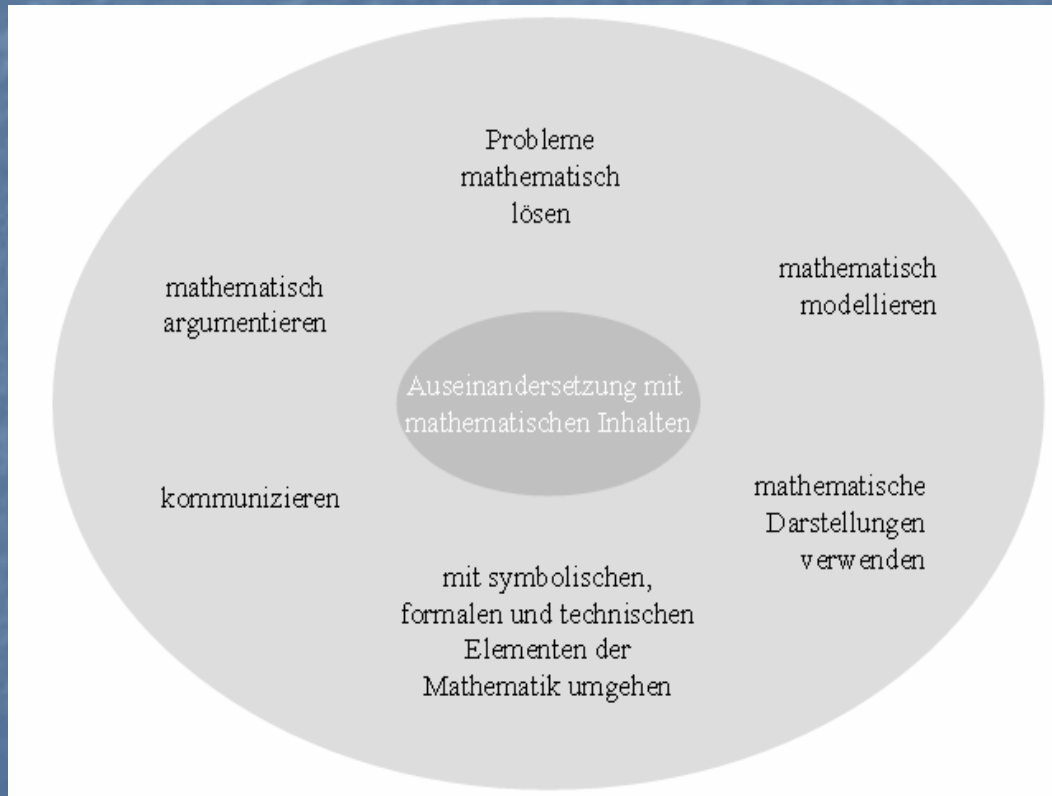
Probleme mathematisch lösen

mathematisch argumentieren

mathematisch modellieren

Auseinandersetzung mit mathematischen Inhalten

kommunizieren

mathematische Darstellungen verwenden

mit symbolischen, formalen und technischen Elementen der Mathematik umgehen